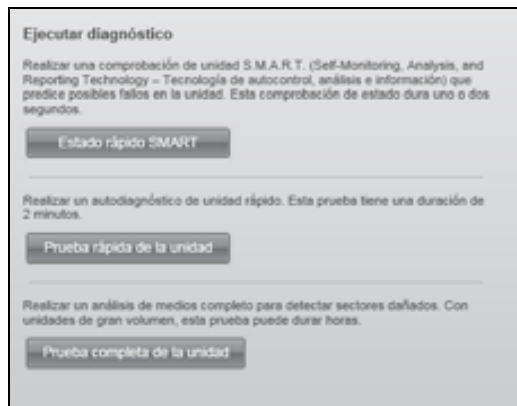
Ejecutar diagnóstico

Realizar una comprobación de unidad S.M.A.R.T. (Self-Monitoring, Analysis, and Reporting Technology – Tecnología de autocontrol, análisis e información) que predice posibles fallos en la unidad. Esta comprobación de estado dura uno o dos segundos.

Estado rápido SMART

Realizar un autodiagnóstico de unidad rápido. Esta prueba tiene una duración de 2 minutos.

Prueba rápida de la unidad

Realizar un análisis de medios completo para detectar sectores dañados. Con unidades de gran volumen, esta prueba puede durar horas.

Prueba completa de la unidad